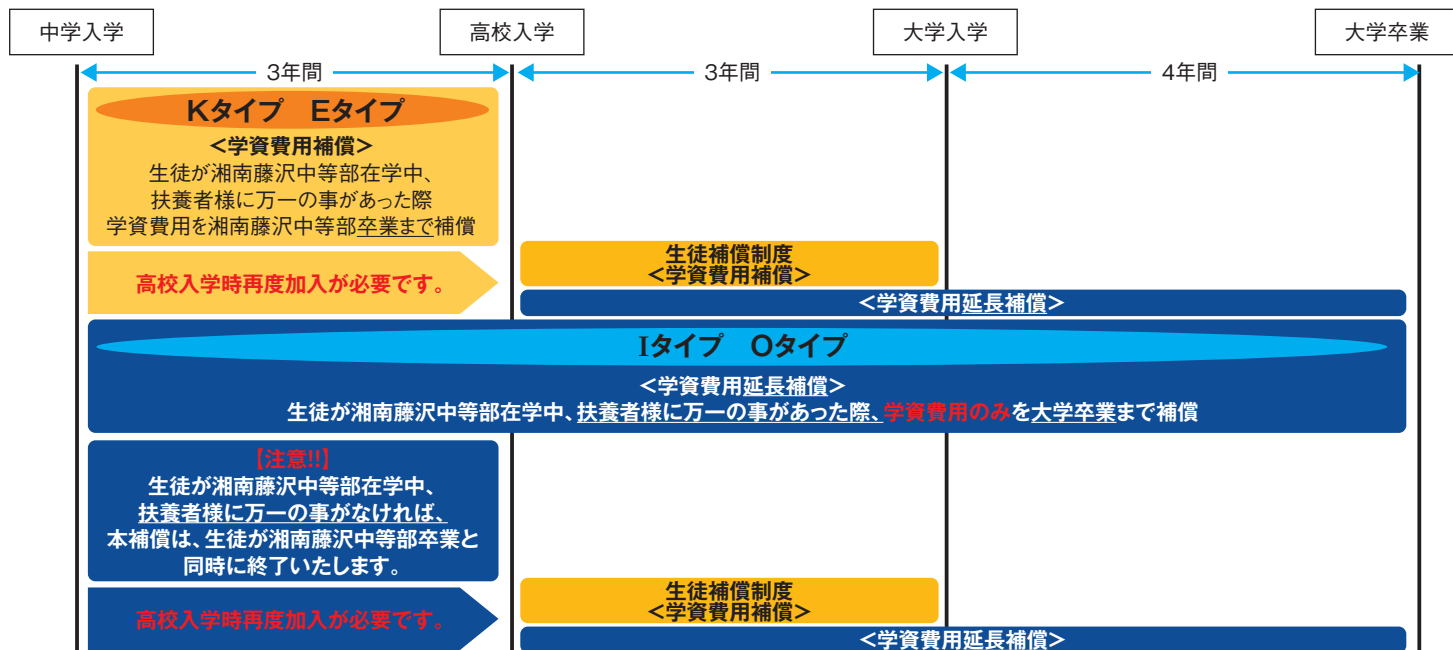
中学入学

高校入学

大学入学

大学卒業

3年間

3年間

4年間

Kタイプ　Eタイプ

<学資費用補償>
生徒が湘南藤沢中等部在学中、扶養者様に万一の事があった際学資費用を湘南藤沢中等部卒業まで補償

高校入学時再度加入が必要です。

生徒補償制度
<学資費用補償>

<学資費用延長補償>

Iタイプ　Oタイプ

<学資費用延長補償>
生徒が湘南藤沢中等部在学中、扶養者様に万一の事があった際、学資費用のみを大学卒業まで補償

【注意!!】
生徒が湘南藤沢中等部在学中、扶養者様に万一の事がなければ、本補償は、生徒が湘南藤沢中等部卒業と同時に終了いたします。

高校入学時再度加入が必要です。

生徒補償制度
<学資費用補償>

<学資費用延長補償>